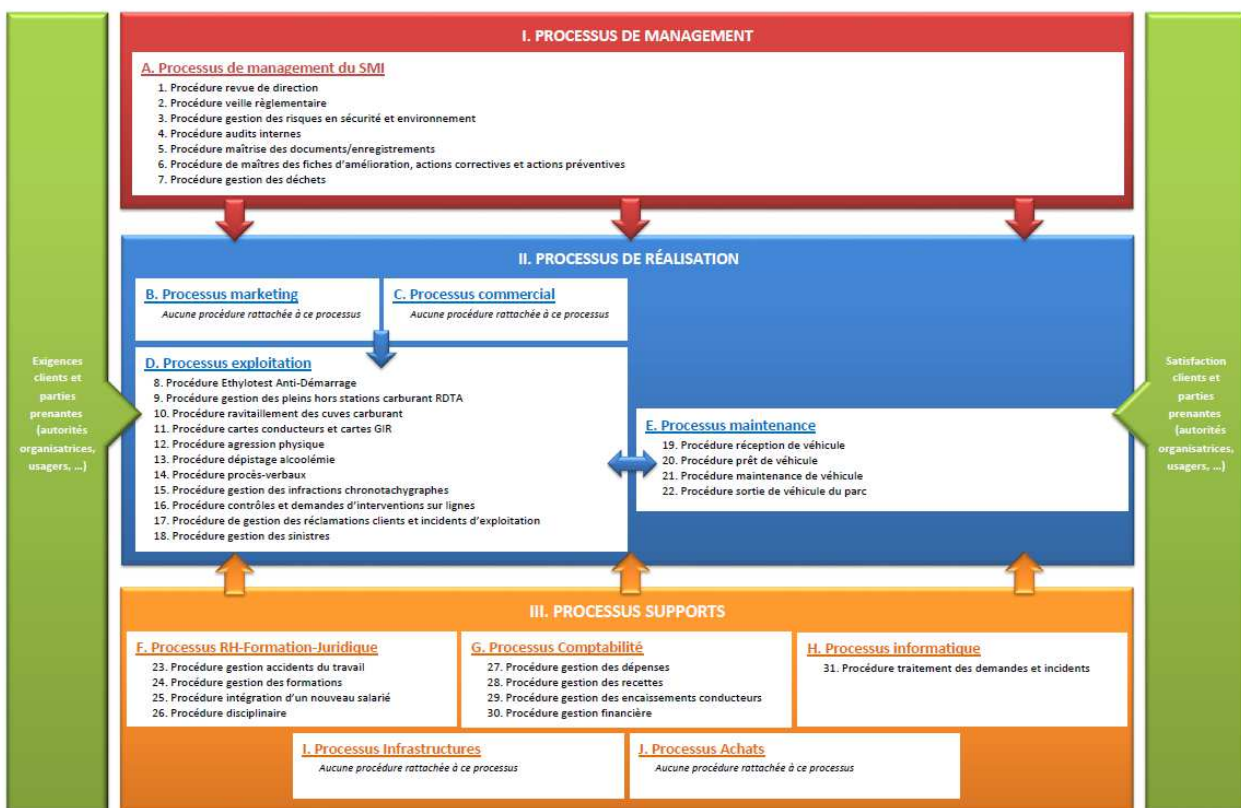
I. PROCESSUS DE MANAGEMENT

A. Processus de management du SMI
1. Procédure revue de direction
2. Procédure veille règlementaire
3. Procédure gestion des risques en sécurité et environnement
4. Procédure audits internes
5. Procédure maîtrise des documents/enregistrements
6. Procédure de maîtres des fiches d'amélioration, actions correctives et actions préventives
7. Procédure gestion des déchets

Exigences clients et parties prenantes (autorités organisatrices, usagers, …)

II. PROCESSUS DE RÉALISATION

B. Processus marketing
Aucune procédure rattachée à ce processus

C. Processus commercial
Aucune procédure rattachée à ce processus

D. Processus exploitation
8. Procédure Ethylotest Anti-Démarrage
9. Procédure gestion des pleins hors stations carburant RDTA
10. Procédure ravitaillement des cuves carburant
11. Procédure cartes conducteurs et cartes GIR
12. Procédure agression physique
13. Procédure dépistage alcoolémie
14. Procédure procès-verbaux
15. Procédure gestion des infractions chronotachygraphes
16. Procédure contrôles et demandes d'interventions sur lignes
17. Procédure de gestion des réclamations clients et incidents d'exploitation
18. Procédure gestion des sinistres

E. Processus maintenance
19. Procédure réception de véhicule
20. Procédure prêt de véhicule
21. Procédure maintenance de véhicule
22. Procédure sortie de véhicule du parc

Satisfaction clients et parties prenantes (autorités organisatrices, usagers, …)

III. PROCESSUS SUPPORTS

F. Processus RH-Formation-Juridique
23. Procédure gestion accidents du travail
24. Procédure gestion des formations
25. Procédure intégration d'un nouveau salarié
26. Procédure disciplinaire

G. Processus Comptabilité
27. Procédure gestion des dépenses
28. Procédure gestion des recettes
29. Procédure gestion des encaissements conducteurs
30. Procédure gestion financière

H. Processus informatique
31. Procédure traitement des demandes et incidents

I. Processus Infrastructures
Aucune procédure rattachée à ce processus

J. Processus Achats
Aucune procédure rattachée à ce processus